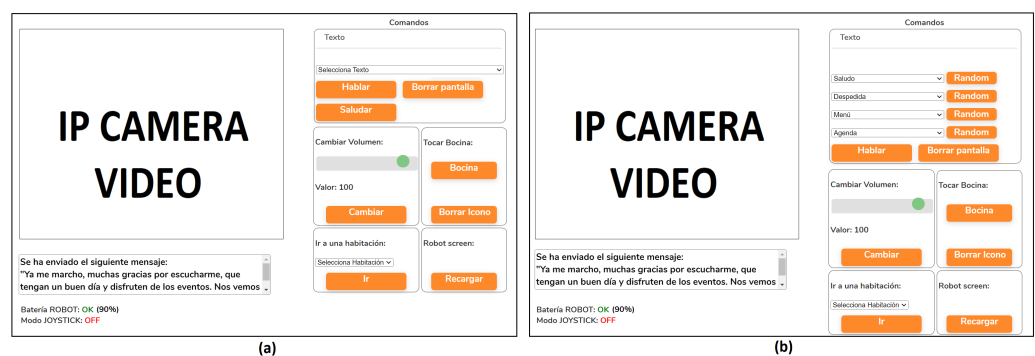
IP CAMERA VIDEO

Se ha enviado el siguiente mensaje:
"Ya me marcho, muchas gracias por escucharme, que tengan un buen día y disfruten de los eventos. Nos vemos

Batería ROBOT: OK (90%)
Modo JOYSTICK: OFF

Comandos

Texto

Selecciona Texto

Hablar

Borrar pantalla

Saludar

Cambiar Volumen:

Valor: 100

Cambiar

Tocar Bocina:

Bocina

Borrar Icono

Ir a una habitación:

Selecciona Habitación

Ir

Robot screen:

Recargar

(a)

IP CAMERA VIDEO

Se ha enviado el siguiente mensaje:
"Ya me marcho, muchas gracias por escucharme, que tengan un buen día y disfruten de los eventos. Nos vemos

Batería ROBOT: OK (90%)
Modo JOYSTICK: OFF

Comandos

Texto

Saludo

Random

Despedida

Random

Menú

Random

Agenda

Random

Hablar

Borrar pantalla

Cambiar Volumen:

Valor: 100

Cambiar

Tocar Bocina:

Bocina

Borrar Icono

Ir a una habitación:

Selecciona Habitación

Ir

Robot screen:

Recargar

(b)